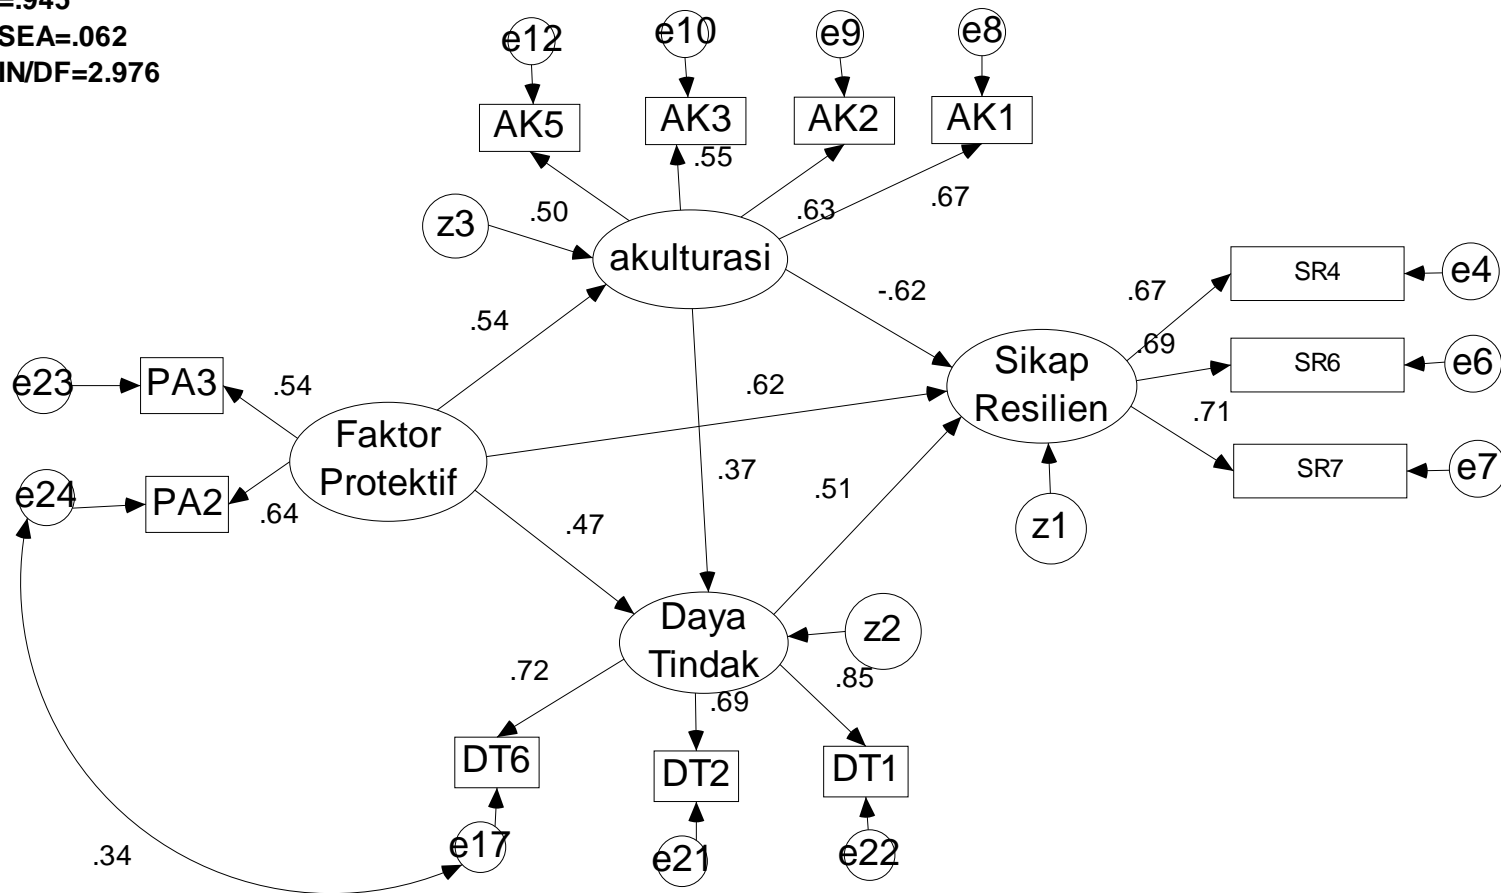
=.945
SEA=.062
IN/DF=2.976

e12 e10 e9 e8

AK5 AK3 AK2 AK1

.55

.50 .63 .67

z3

akulturasi

-.62

.67

SR4 e4

.54

.69

SR6 e6

Sikap Resilien

e23 PA3 .54

.62

.71

SR7 e7

Faktor Protektif

e24 PA2

.64

.37

.51

.47

z1

Daya Tindak

z2

.72

.85

.69

DT6 DT2 DT1

.34

e17 e21 e22